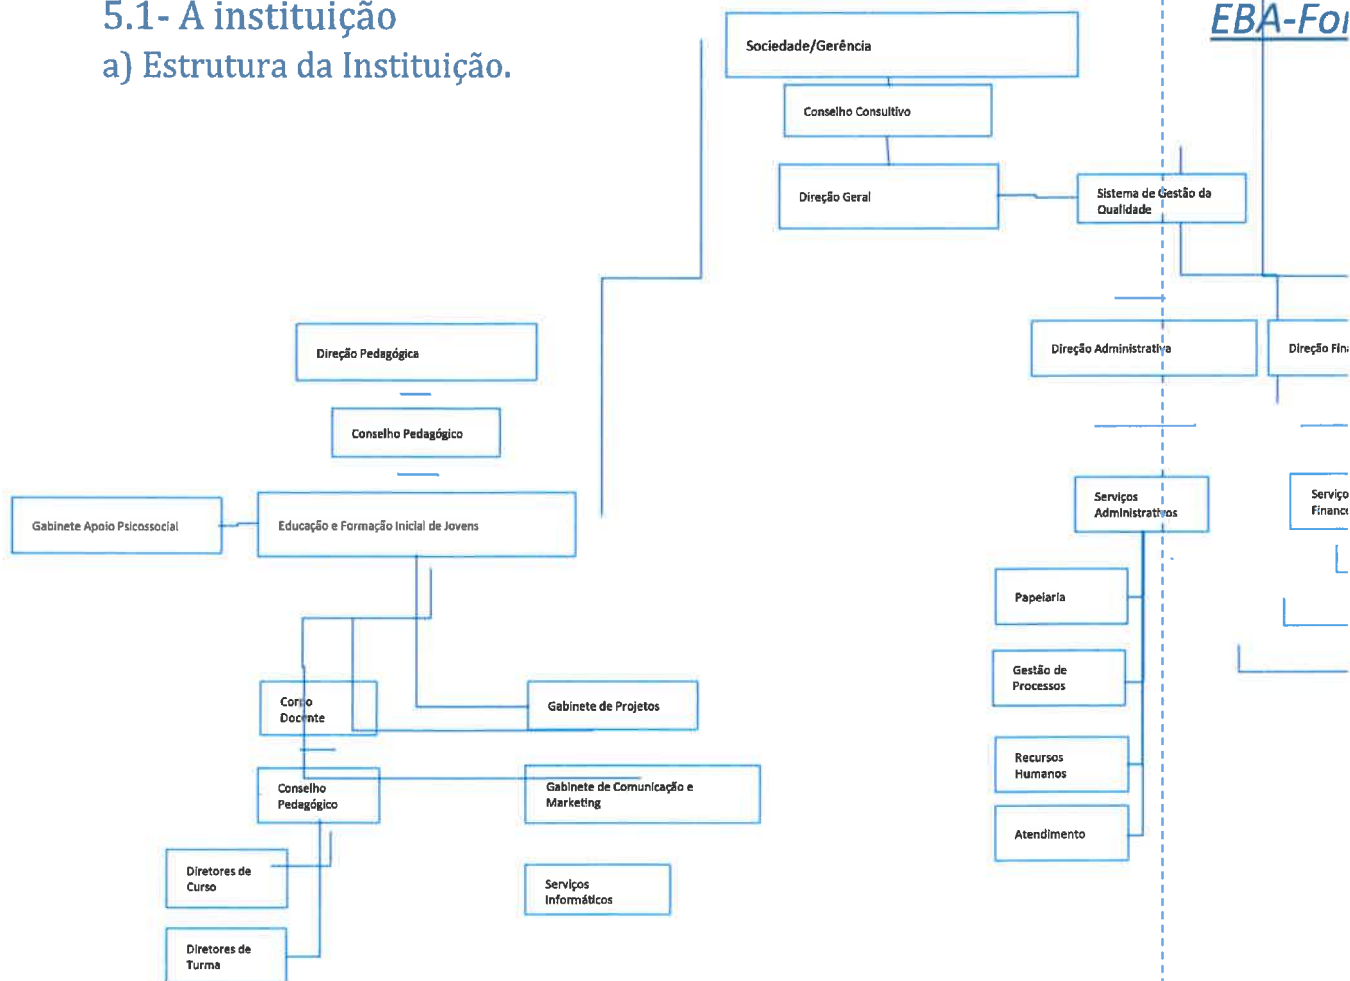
5.1- A instituição
a) Estrutura da Instituição.

EBA-Fo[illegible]

Sociedade/Gerência

Conselho Consultivo

Direção Geral

Sistema de Gestão da Qualidade

Direção Pedagógica

Conselho Pedagógico

Gabinete Apoio Psicossocial

Educação e Formação Inicial de Jovens

Direção Administrativa

Direção Fin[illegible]

Serviços Administrativos

Serviço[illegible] Financ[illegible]

Papelaria

Gestão de Processos

Recursos Humanos

Atendimento

Corpo Docente

Gabinete de Projetos

Conselho Pedagógico

Gabinete de Comunicação e Marketing

Diretores de Curso

Serviços Informáticos

Diretores de Turma